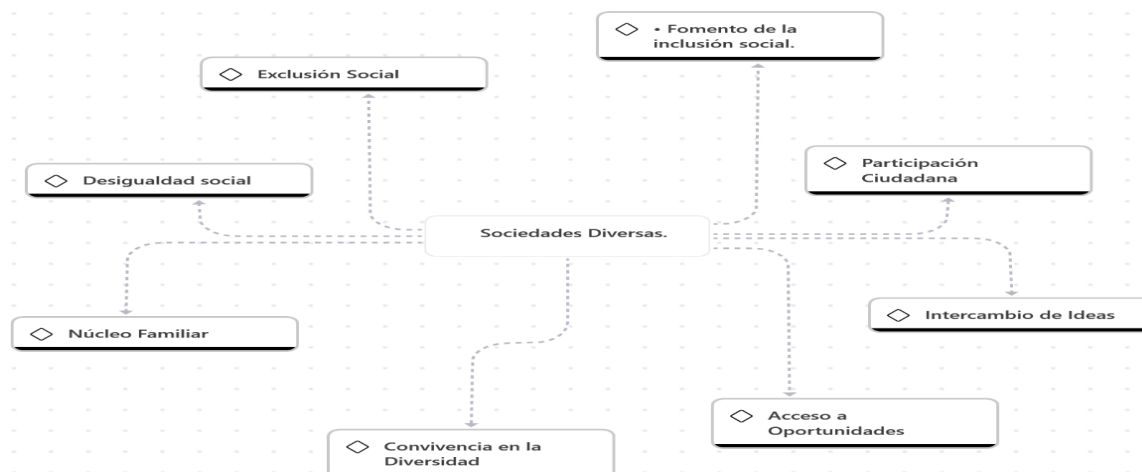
• Fomento de la inclusión social.

Exclusión Social

Participación Ciudadana

Desigualdad social

Sociedades Diversas.

Intercambio de Ideas

Núcleo Familiar

Acceso a Oportunidades

Convivencia en la Diversidad